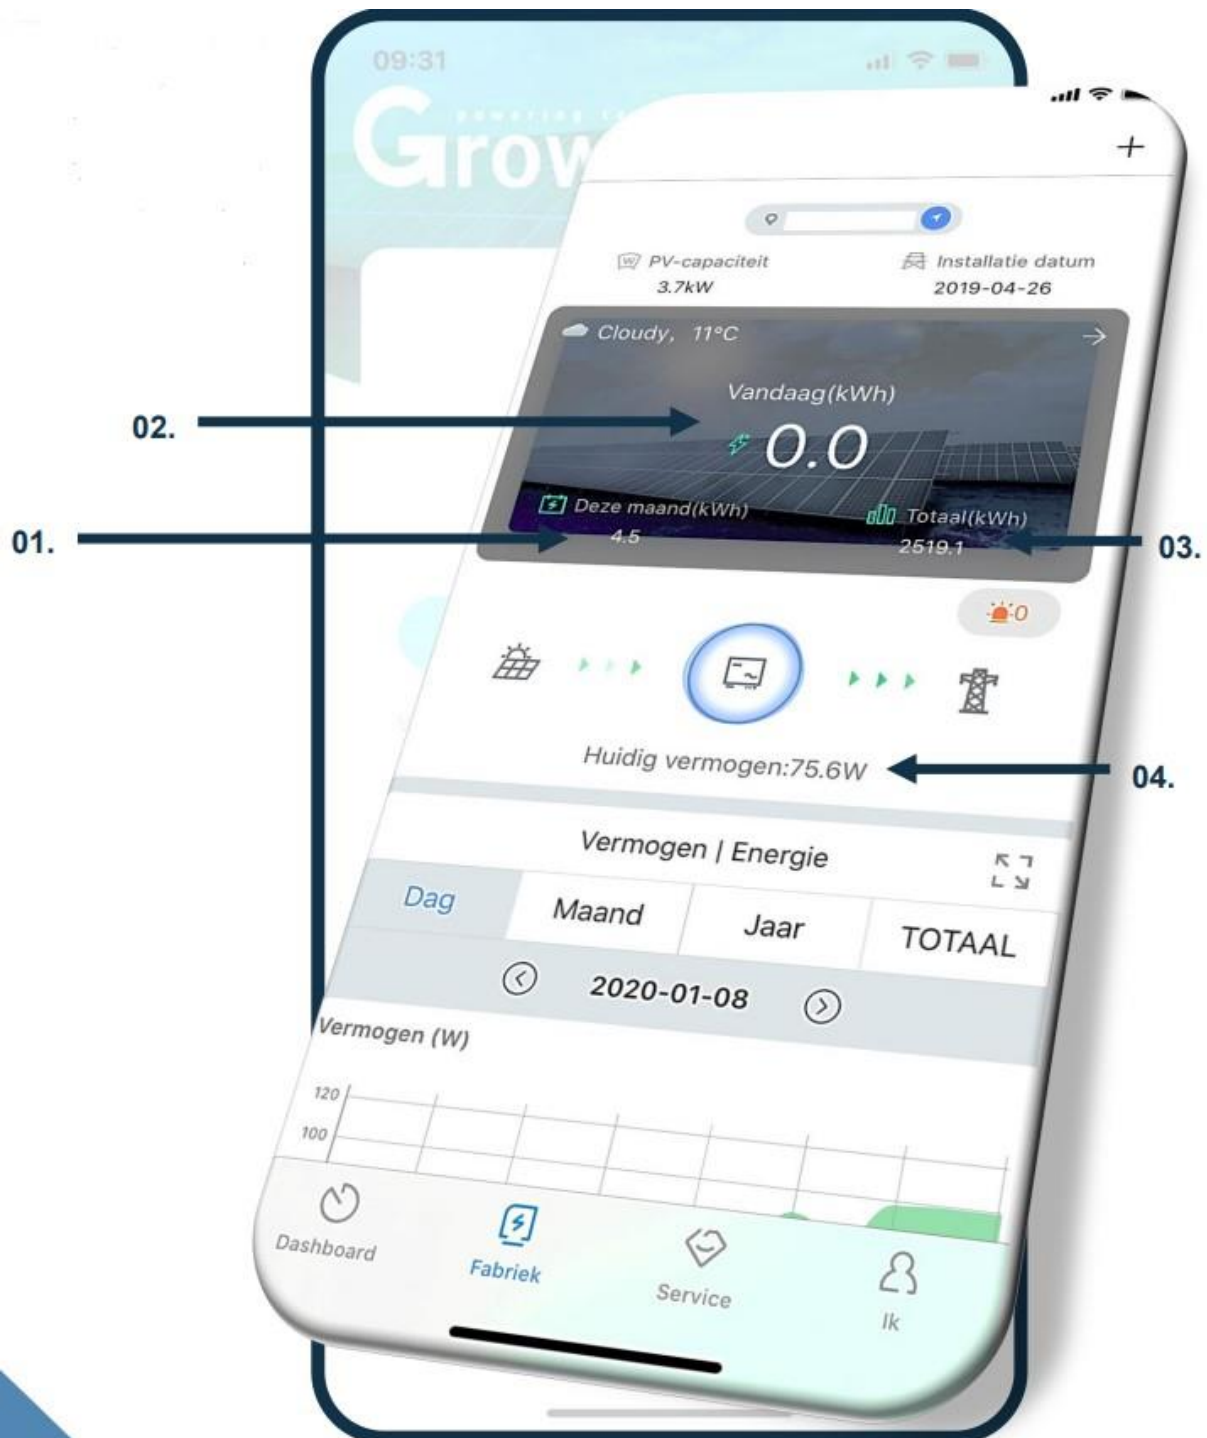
09:31

Grow

+

PV-capaciteit
3.7kW

Installatie datum
2019-04-26

Cloudy, 11°C

Vandaag(kWh)

0.0

Deze maand(kWh)
4.5

Totaal(kWh)
2519.1

02.

01.

03.

0

Huidig vermogen:75.6W

04.

Vermogen | Energie

| Dag | Maand | Jaar | TOTAAL |
|---|---|---|---|

2020-01-08

Vermogen (W)

120
100

Dashboard

Fabriek

Service

Ik